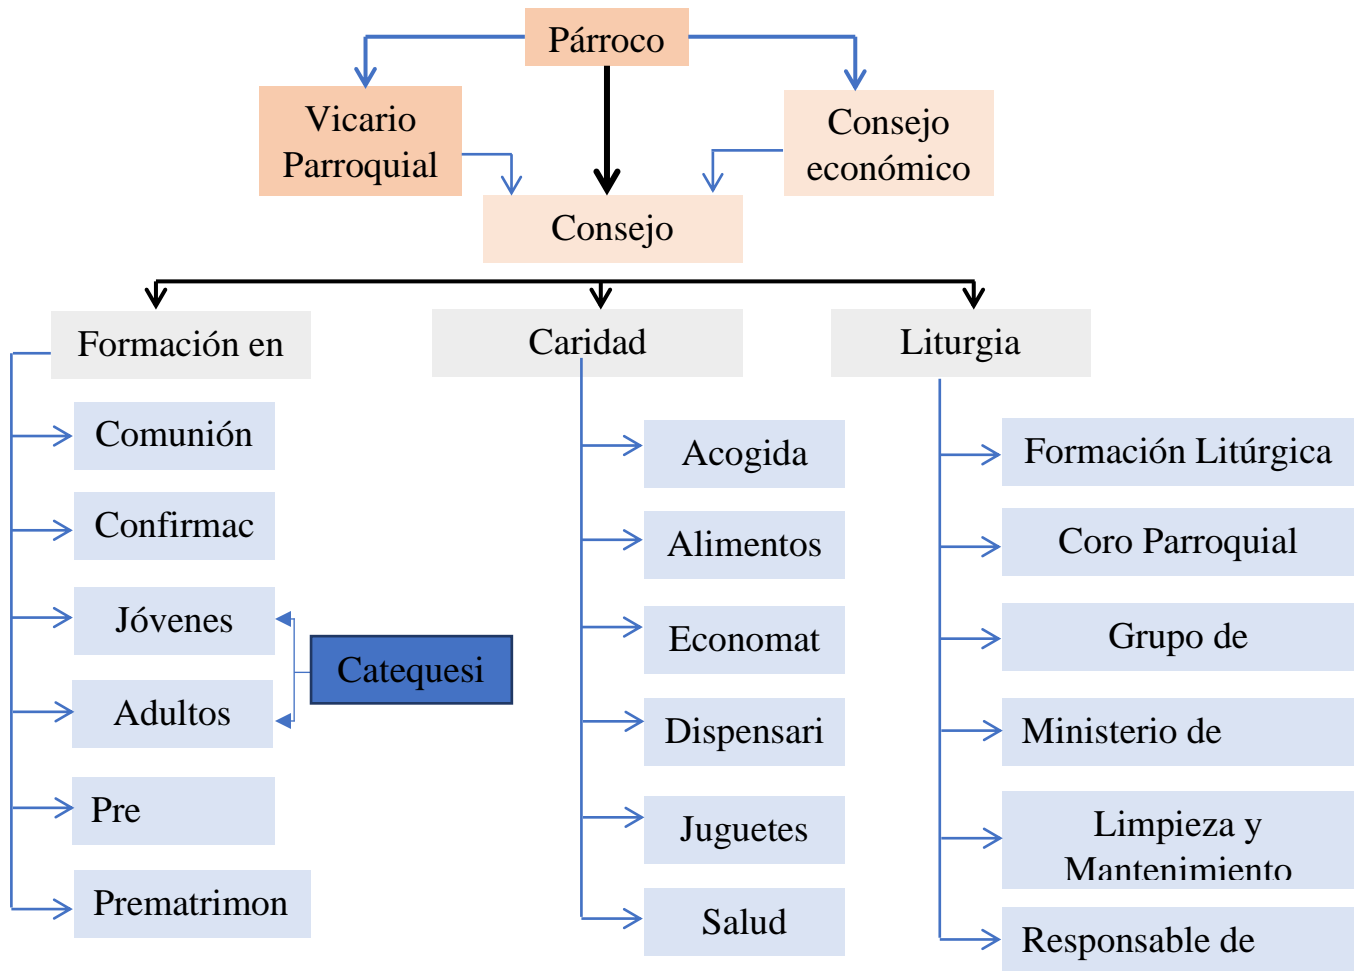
Párroco

Vicario Parroquial

Consejo económico

Consejo

Formación en

Comunión

Confirmac

Jóvenes

Adultos

Pre

Prematrimon

Catequesi

Caridad

Acogida

Alimentos

Economat

Dispensari

Juguetes

Salud

Liturgia

Formación Litúrgica

Coro Parroquial

Grupo de

Ministerio de

Limpieza y Mantenimiento

Responsable de